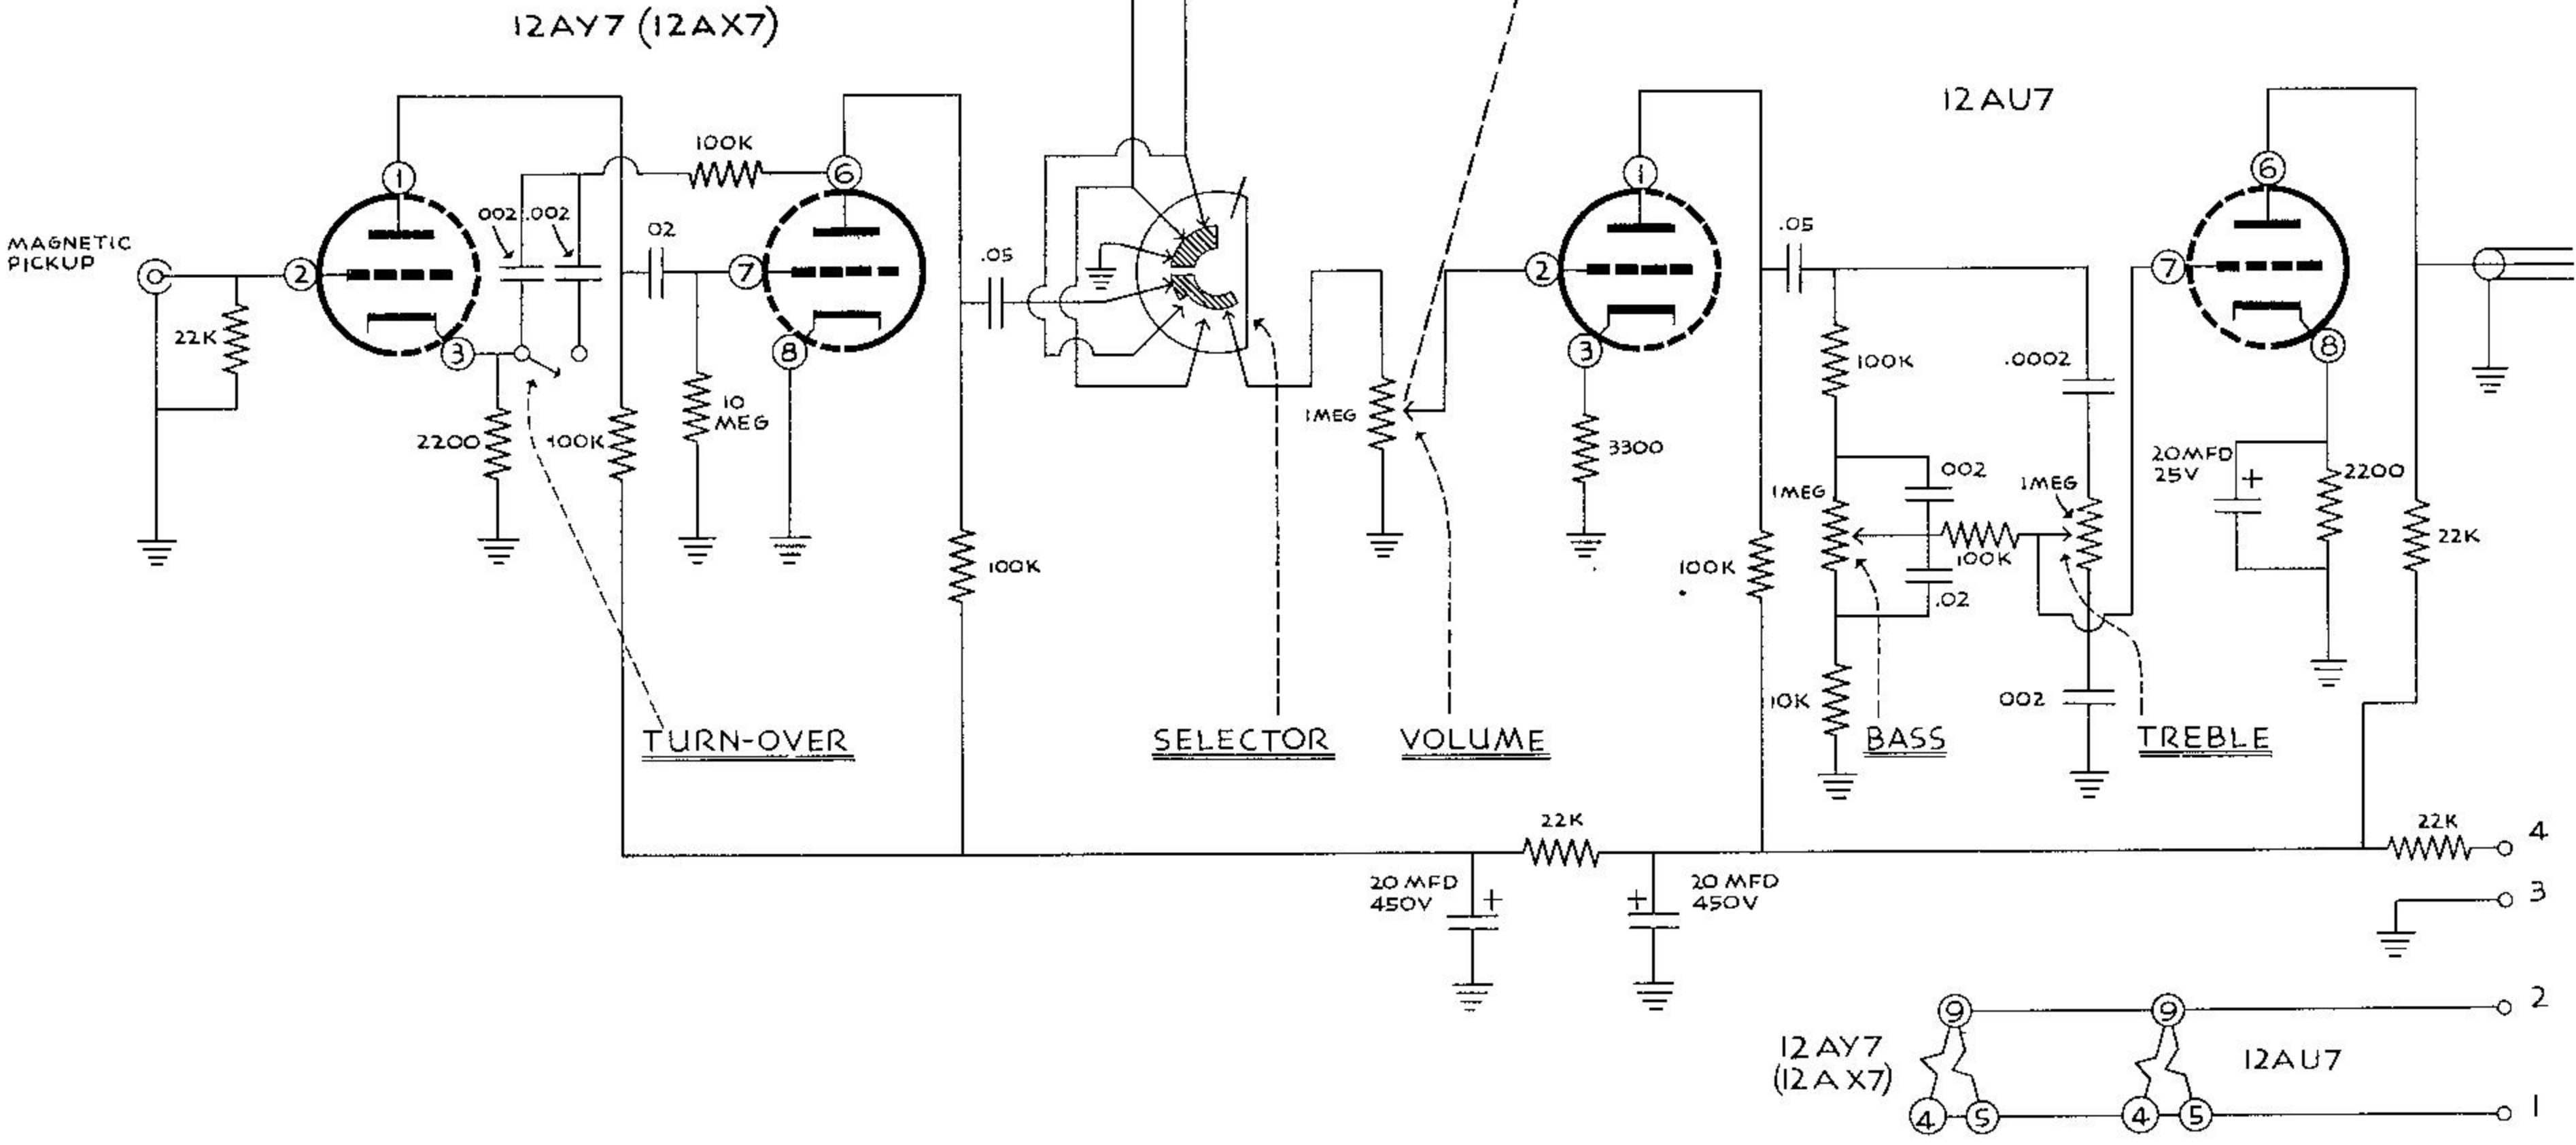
12AY7 (12AX7)

12AU7

MAGNETIC PICKUP

22K

2

1

3

2200

002 .002

100K

100K

02

6

7

8

10 MEG

.05

100K

TURN-OVER

SELECTOR

VOLUME

1MEG

1

2

3

3300

.05

100K

1MEG

002

100K

.02

10K

BASS

100K

.0002

1MEG

002

TREBLE

6

7

8

20MFD 25V

2200

22K

22K

20 MFD 450V

20 MFD 450V

22K

4

3

2

1

9

9

12 AY7 (12 A X7)

12AU7

4

5

4

5